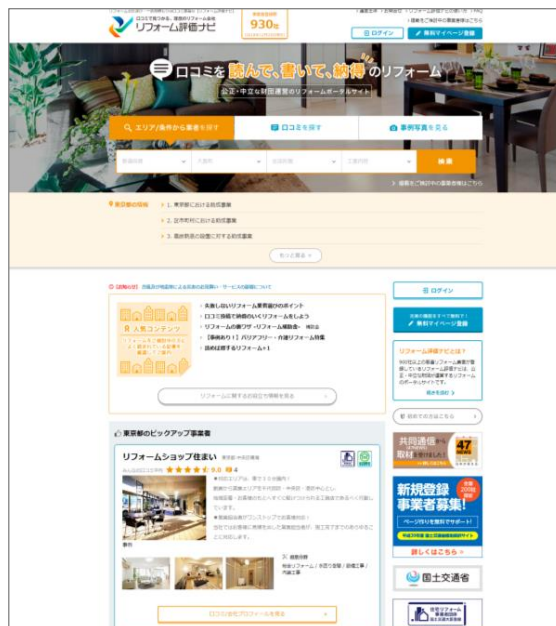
口コミで見つかる、優良のリフォーム会社
リフォーム評価ナビ

930社

ログイン
無料マイページ登録

口コミを読んで、書いて、納得のリフォーム
公正・中立な財団運営のリフォームポータルサイト

エリア/条件から業者を探す
口コミを探す
事例写真を見る

検索

東京都の補助
1. 東京都における助成制度
2. 区市町村における助成制度
3. 耐震関係の助成に対する助成制度

もっと見る

ログイン
無料マイページ登録

人気コンテンツ
失敗しないリフォーム業者選びのポイント
口コミで納得のいくリフォームをしよう
リフォームの裏ワザ・リフォーム補助金
【事例あり】バリアフリー・介護リフォーム特集
失敗を防ぐリフォーム+1

リフォーム評価ナビとは？

リフォームに関するお役立ち情報を見る

東京都のピックアップ事業者

リフォームショップ住まい

共同通信
取材
47NEWS

新規登録
事業者募集!
ページ作りを無料でサポート!
詳しくはこちら

国土交通省